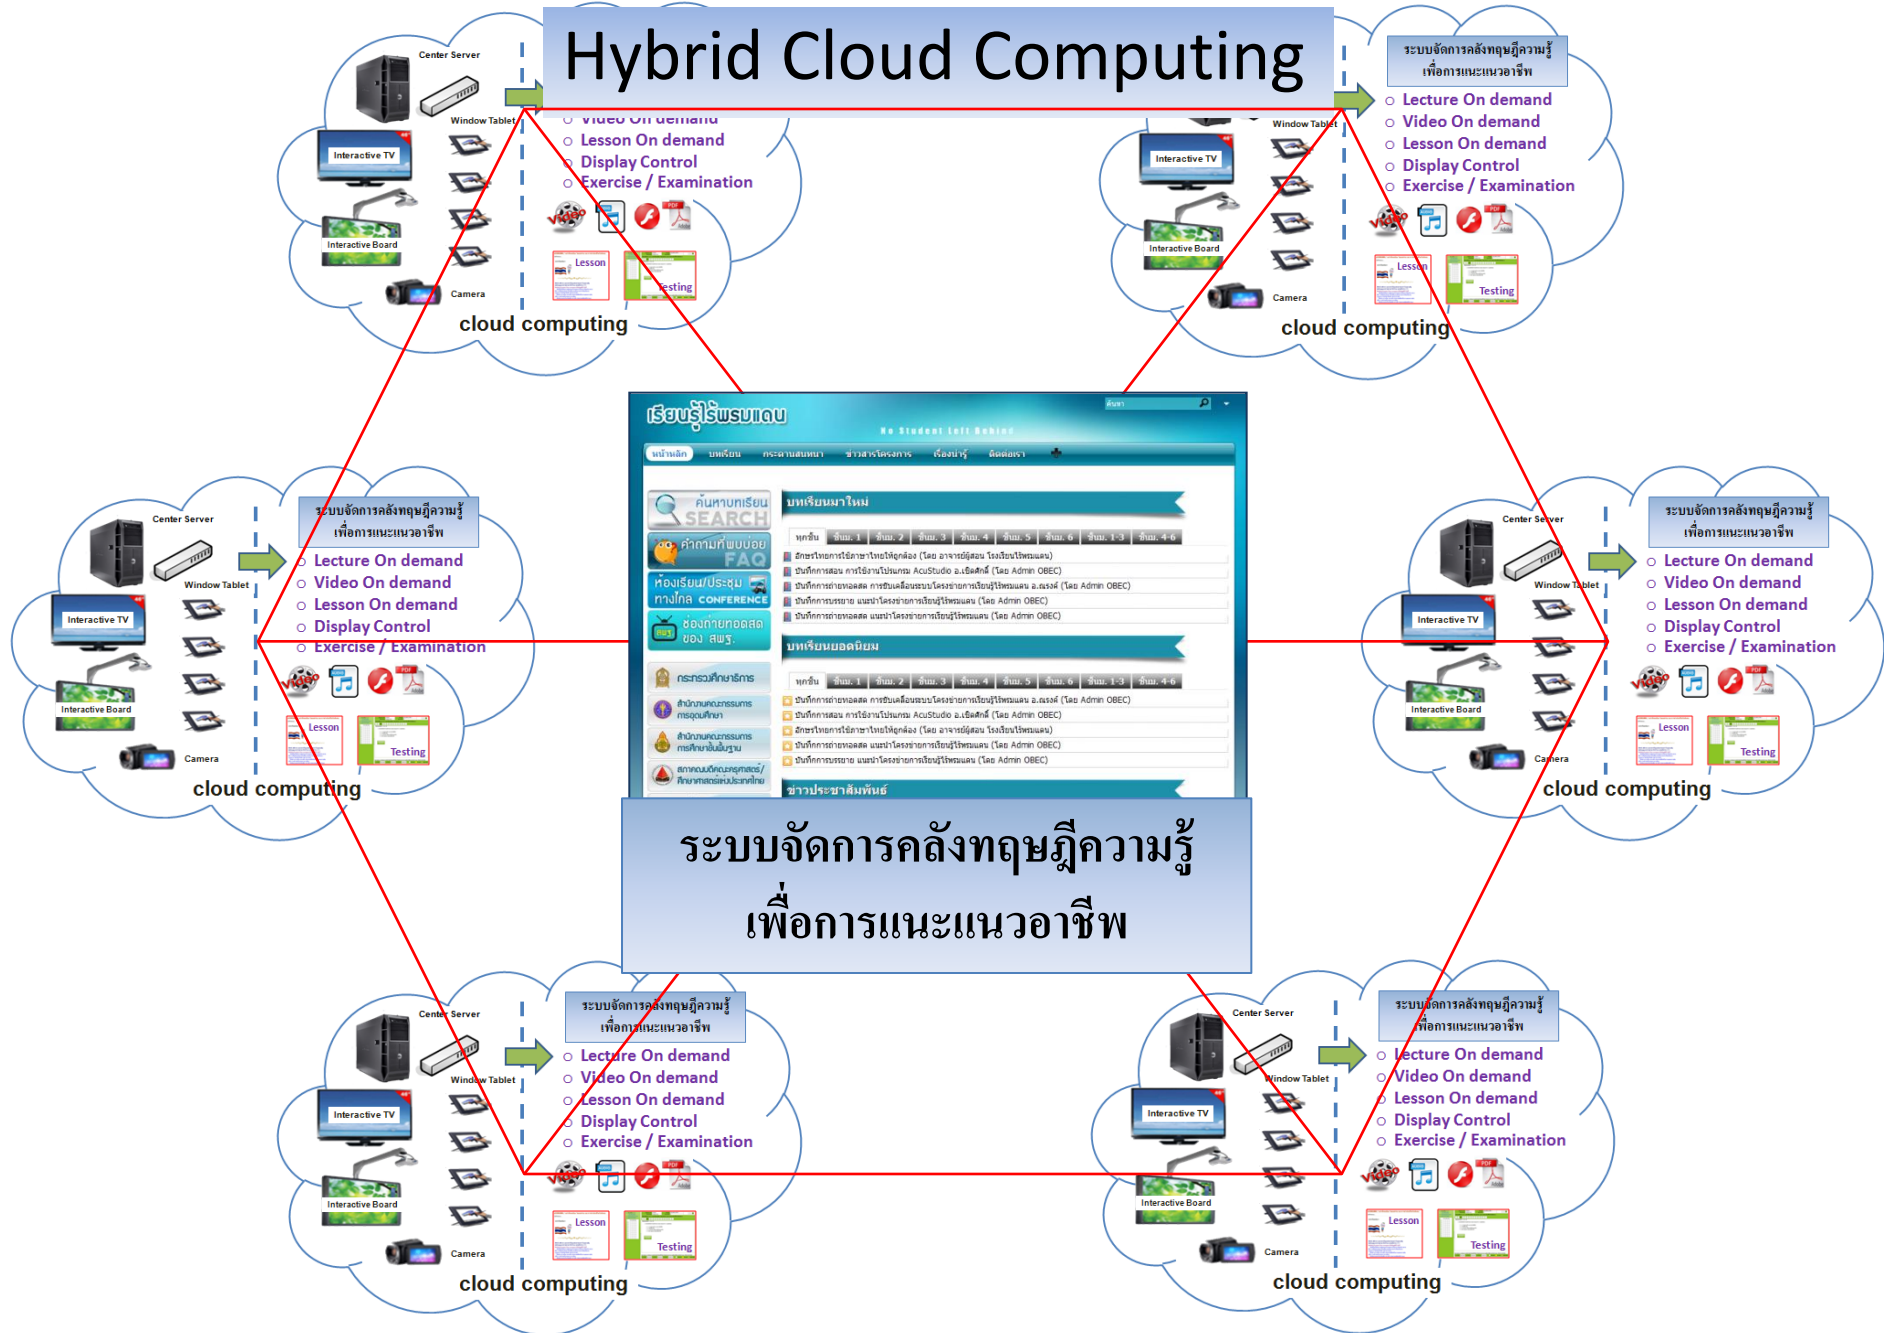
Hybrid Cloud Computing

Center Server
Window Tablet
Interactive TV
Interactive Board
Camera
Video On demand
Lesson On demand
Display Control
Exercise / Examination
Lesson
Testing
cloud computing

ระบบจัดการคลังทฤษฎีความรู้ เพื่อการแนะแนวอาชีพ
Lecture On demand
Video On demand
Lesson On demand
Display Control
Exercise / Examination
Center Server
Window Tablet
Interactive TV
Interactive Board
Camera
Lesson
Testing
cloud computing

Center Server
Window Tablet
Interactive TV
Interactive Board
Camera
ระบบจัดการคลังทฤษฎีความรู้ เพื่อการแนะแนวอาชีพ
Lecture On demand
Video On demand
Lesson On demand
Display Control
Exercise / Examination
Lesson
Testing
cloud computing

เรียนรู้ไร้พรมแดน
No Student Left Behind
หน้าหลัก บทเรียน กระดานสนทนา ข่าวสารโครงการ เรื่องน่ารู้ ติดต่อเรา
ค้นหาบทเรียน SEARCH
คำถามที่พบบ่อย FAQ
ห้องเรียน/ประชุมทางไกล CONFERENCE
ช่องถ่ายทอดสด ของ สพฐ.
บทเรียนมาใหม่
บทเรียนยอดนิยม
ข่าวประชาสัมพันธ์

Center Server
Window Tablet
Interactive TV
Interactive Board
Camera
ระบบจัดการคลังทฤษฎีความรู้ เพื่อการแนะแนวอาชีพ
Lecture On demand
Video On demand
Lesson On demand
Display Control
Exercise / Examination
Lesson
Testing
cloud computing

ระบบจัดการคลังทฤษฎีความรู้
เพื่อการแนะแนวอาชีพ

Center Server
Window Tablet
Interactive TV
Interactive Board
Camera
ระบบจัดการคลังทฤษฎีความรู้ เพื่อการแนะแนวอาชีพ
Lecture On demand
Video On demand
Lesson On demand
Display Control
Exercise / Examination
Lesson
Testing
cloud computing

Center Server
Window Tablet
Interactive TV
Interactive Board
Camera
ระบบจัดการคลังทฤษฎีความรู้ เพื่อการแนะแนวอาชีพ
Lecture On demand
Video On demand
Lesson On demand
Display Control
Exercise / Examination
Lesson
Testing
cloud computing